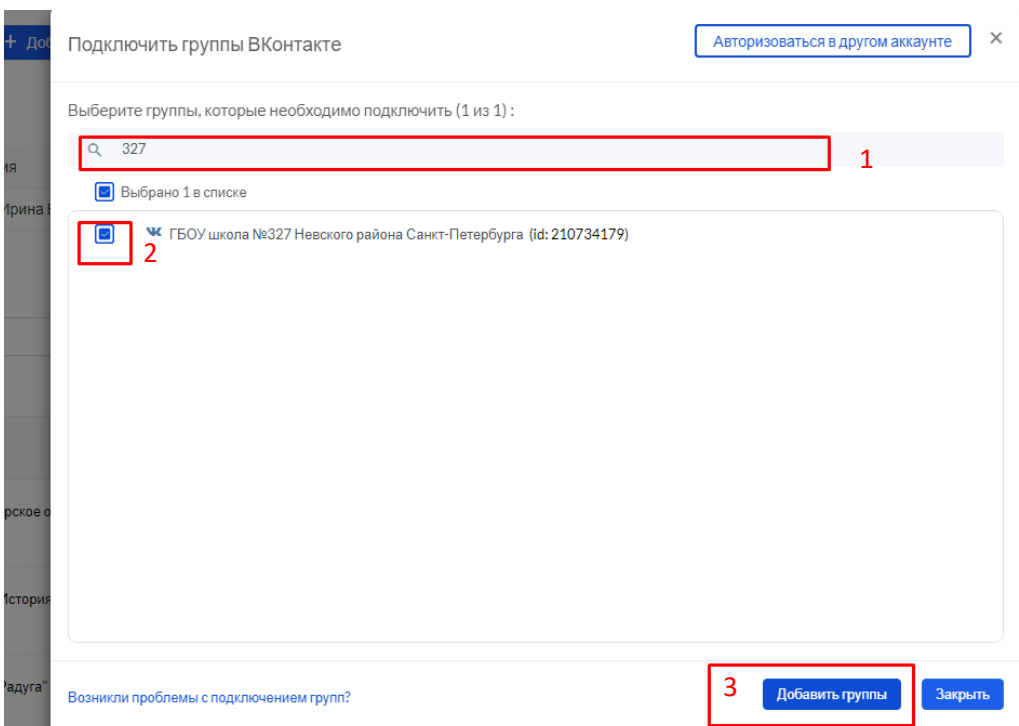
+ До

ия

Ирина

рское о

История

Радуга"

Подключить группы ВКонтакте

Авторизоваться в другом аккаунте

×

Выберите группы, которые необходимо подключить (1 из 1) :

327

1

Выбрано 1 в списке

ГБОУ школа №327 Невского района Санкт-Петербурга (id: 210734179)

2

Возникли проблемы с подключением групп?

3

Добавить группы

Закрыть